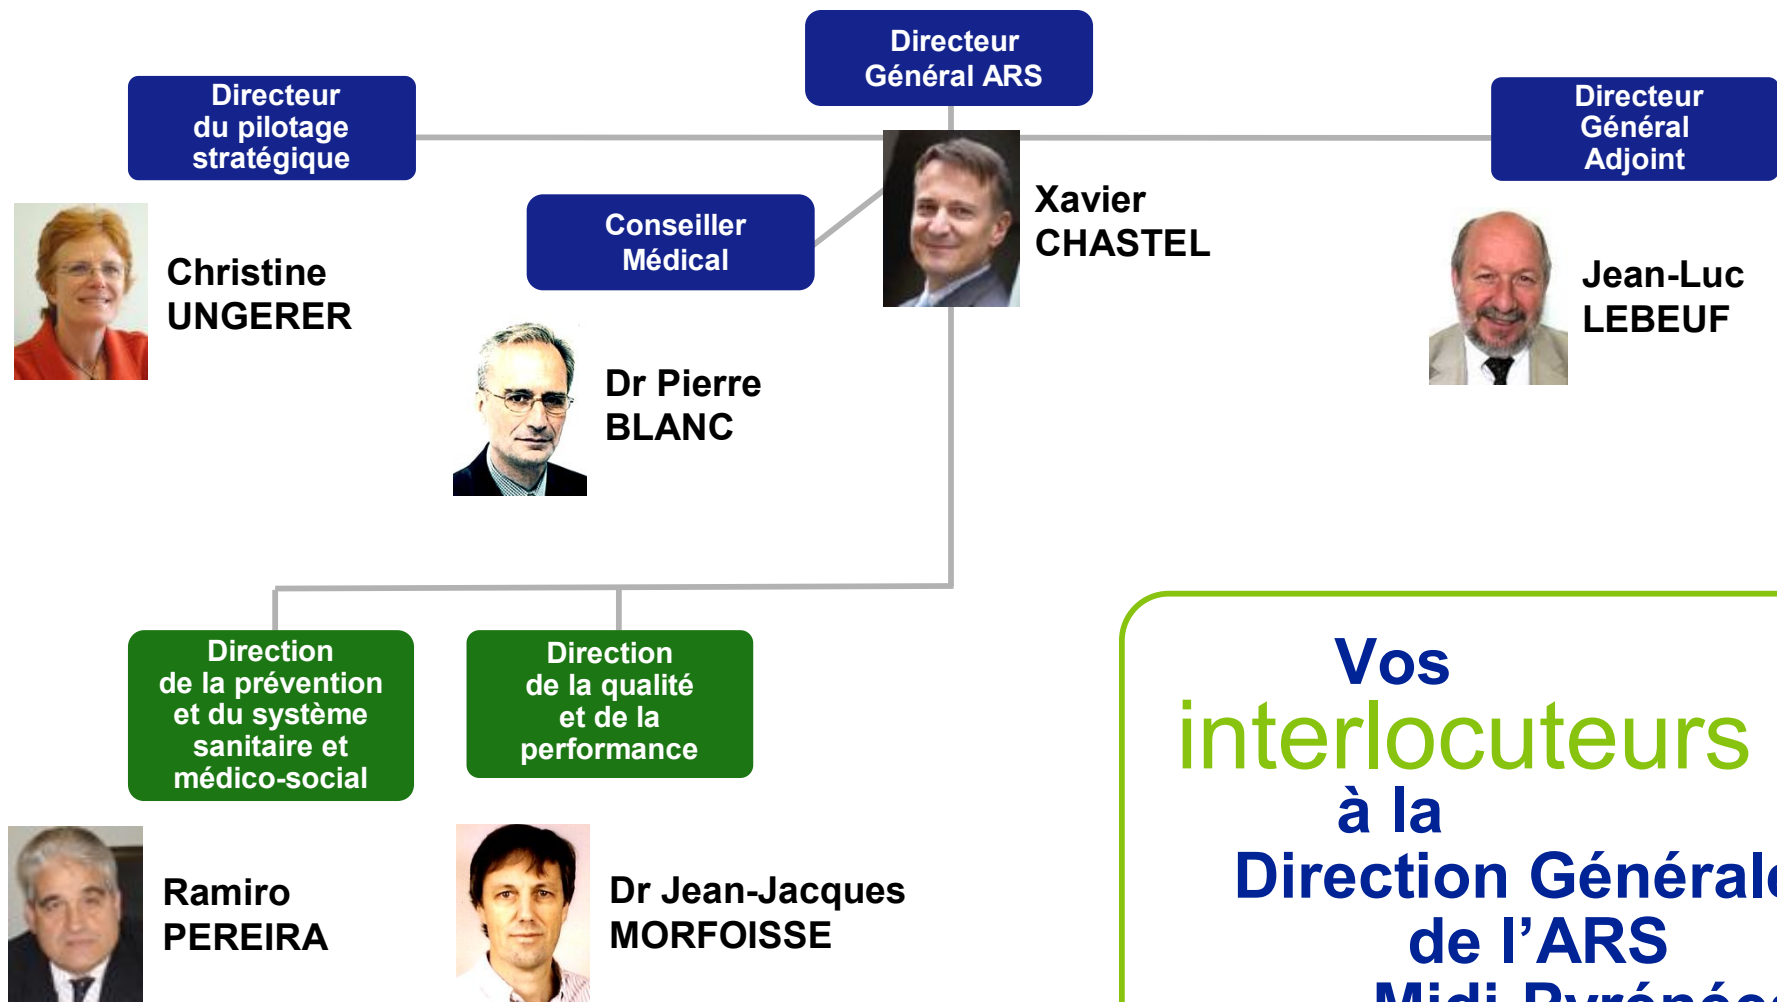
Directeur Général ARS

Directeur du pilotage stratégique

Directeur Général Adjoint

Conseiller Médical

Xavier CHASTEL

Christine UNGERER

Jean-Luc LEBEUF

Dr Pierre BLANC

Direction de la prévention et du système sanitaire et médico-social

Direction de la qualité et de la performance

Ramiro PEREIRA

Dr Jean-Jacques MORFOISSE

Vos interlocuteurs à la Direction Général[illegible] de l'ARS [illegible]